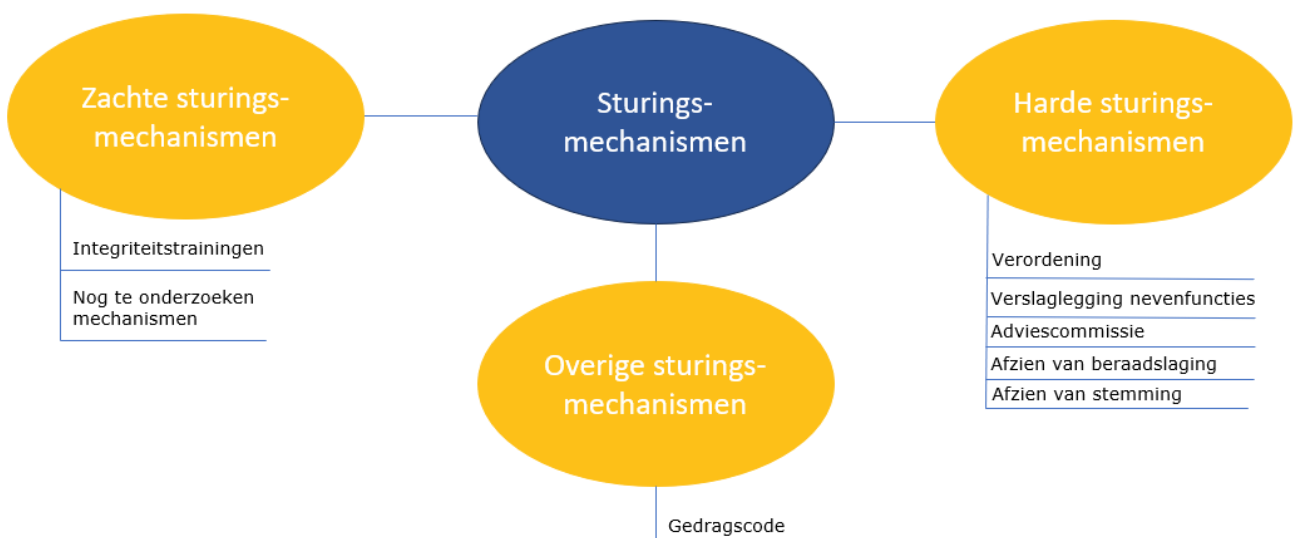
Zachte sturings-mechanismen

Integriteitstrainingen

Nog te onderzoeken mechanismen

Sturings-mechanismen

Harde sturings-mechanismen

Verordening

Verslaglegging nevenfuncties

Adviescommissie

Afzien van beraadslaging

Afzien van stemming

Overige sturings-mechanismen

Gedragscode